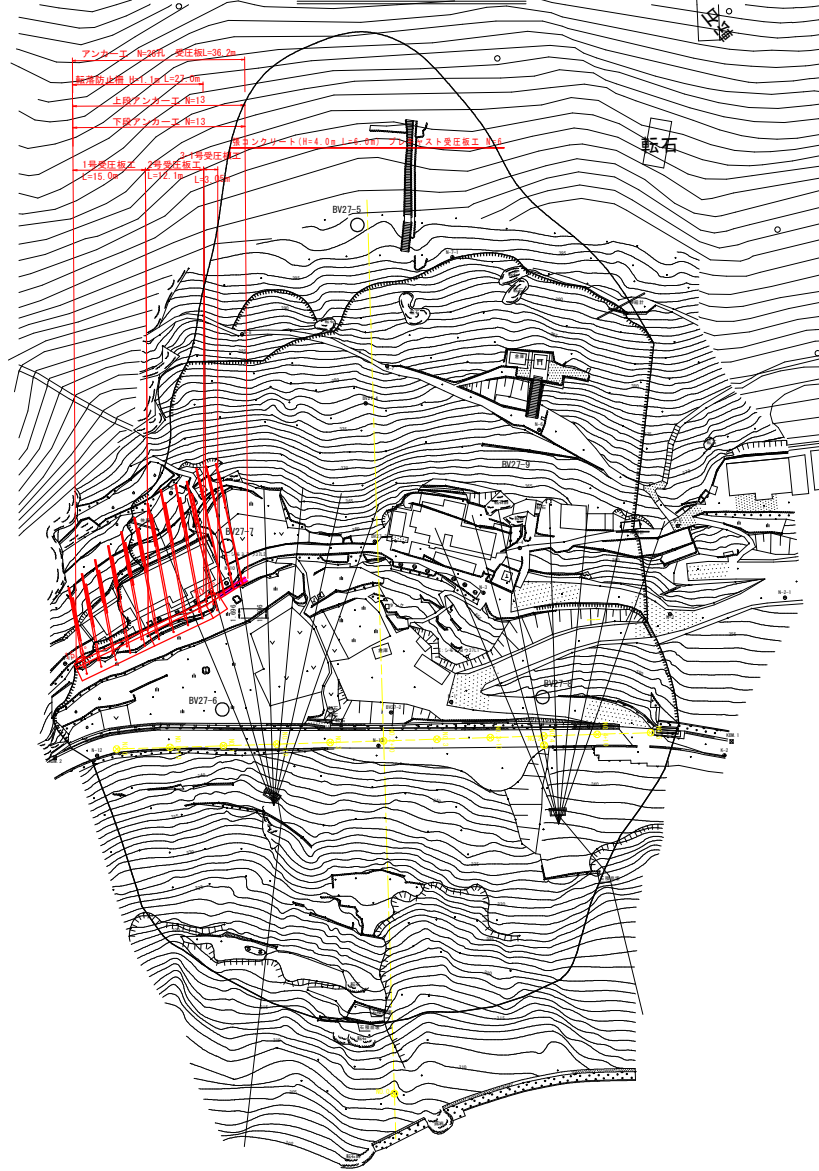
アンカー工 N=26孔 受圧板L=36.2m
転落防止柵 H=1.1m L=27.0m
上段アンカー工 N=13
下段アンカー工 N=13
根コンクリート(H=4.0m L=6.0m) プレキャスト受圧板工 N=6
3-1号受圧板工
1号受圧板工
2号受圧板工
L=15.0m
L=12.1m
L=9.05m
転石
BV27-5
BV27-9
BV27-7
BV27-6
BV27-8